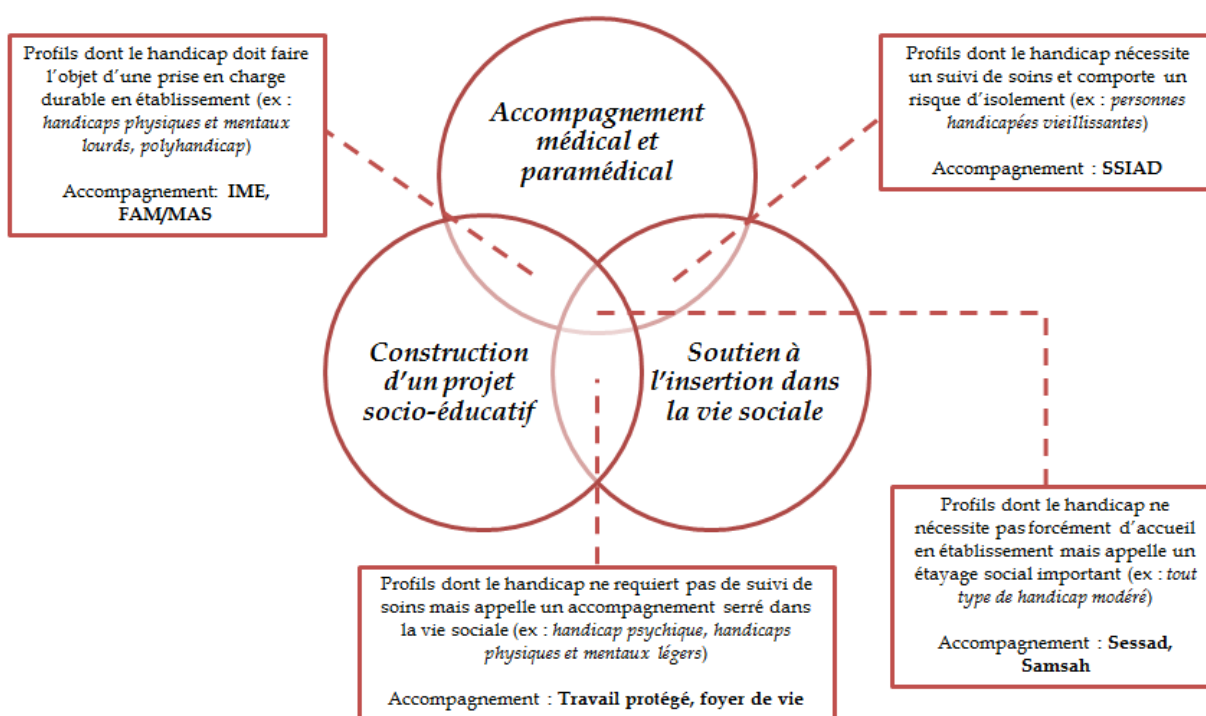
Profils dont le handicap doit faire l'objet d'une prise en charge durable en établissement (ex : handicaps physiques et mentaux lourds, polyhandicap)

Accompagnement: IME, FAM/MAS

Accompagnement médical et paramédical

Profils dont le handicap nécessite un suivi de soins et comporte un risque d'isolement (ex : personnes handicapées vieillissantes)

Accompagnement : SSIAD

Construction d'un projet socio-éducatif

Soutien à l'insertion dans la vie sociale

Profils dont le handicap ne nécessite pas forcément d'accueil en établissement mais appelle un étayage social important (ex : tout type de handicap modéré)

Accompagnement : Sessad, Samsah

Profils dont le handicap ne requiert pas de suivi de soins mais appelle un accompagnement serré dans la vie sociale (ex : handicap psychique, handicaps physiques et mentaux légers)

Accompagnement : Travail protégé, foyer de vie